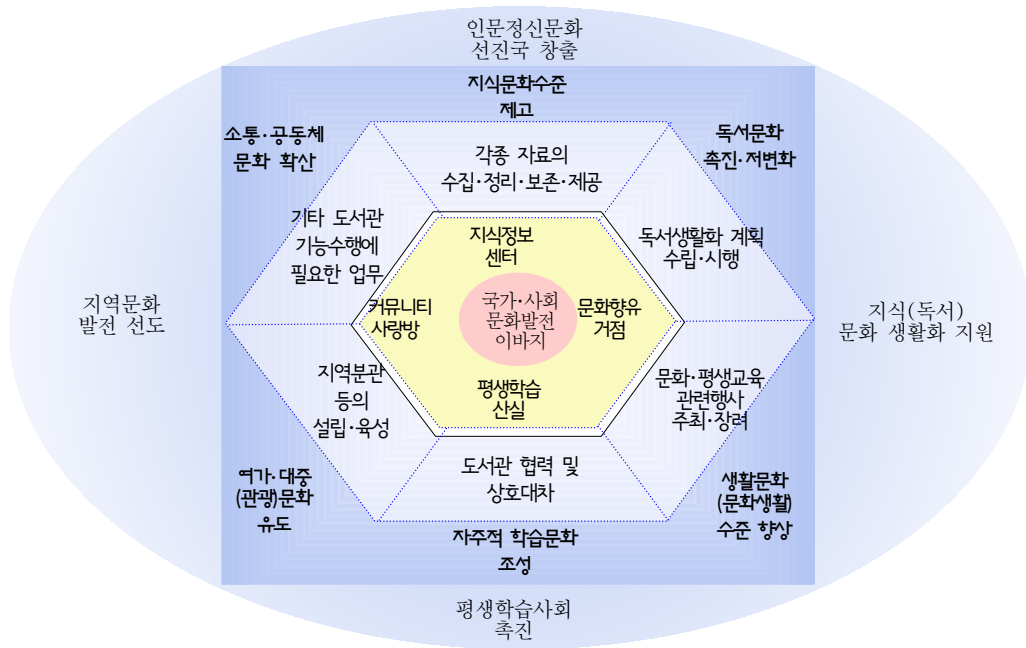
인문정신문화
선진국 창출

지식문화수준
제고

소통·공동체
문화 확산

독서문화
촉진·저변화

각종 자료의
수집·정리·보존·제공

기타 도서관
기능수행에
필요한 업무

독서생활화 계획
수립·시행

지식정보
센터

커뮤니티
사랑방

국가·사회
문화발전
이바지

문화향유
거점

평생학습
산실

지역문화
발전 선도

지식(독서)
문화 생활화 지원

지역분관
등의
설립·육성

문화·평생교육
관련행사
주최·장려

도서관 협력 및
상호대차

여가·대중
(관광)문화
유도

생활문화
(문화생활)
수준 향상

자주적 학습문화
조성

평생학습사회
촉진